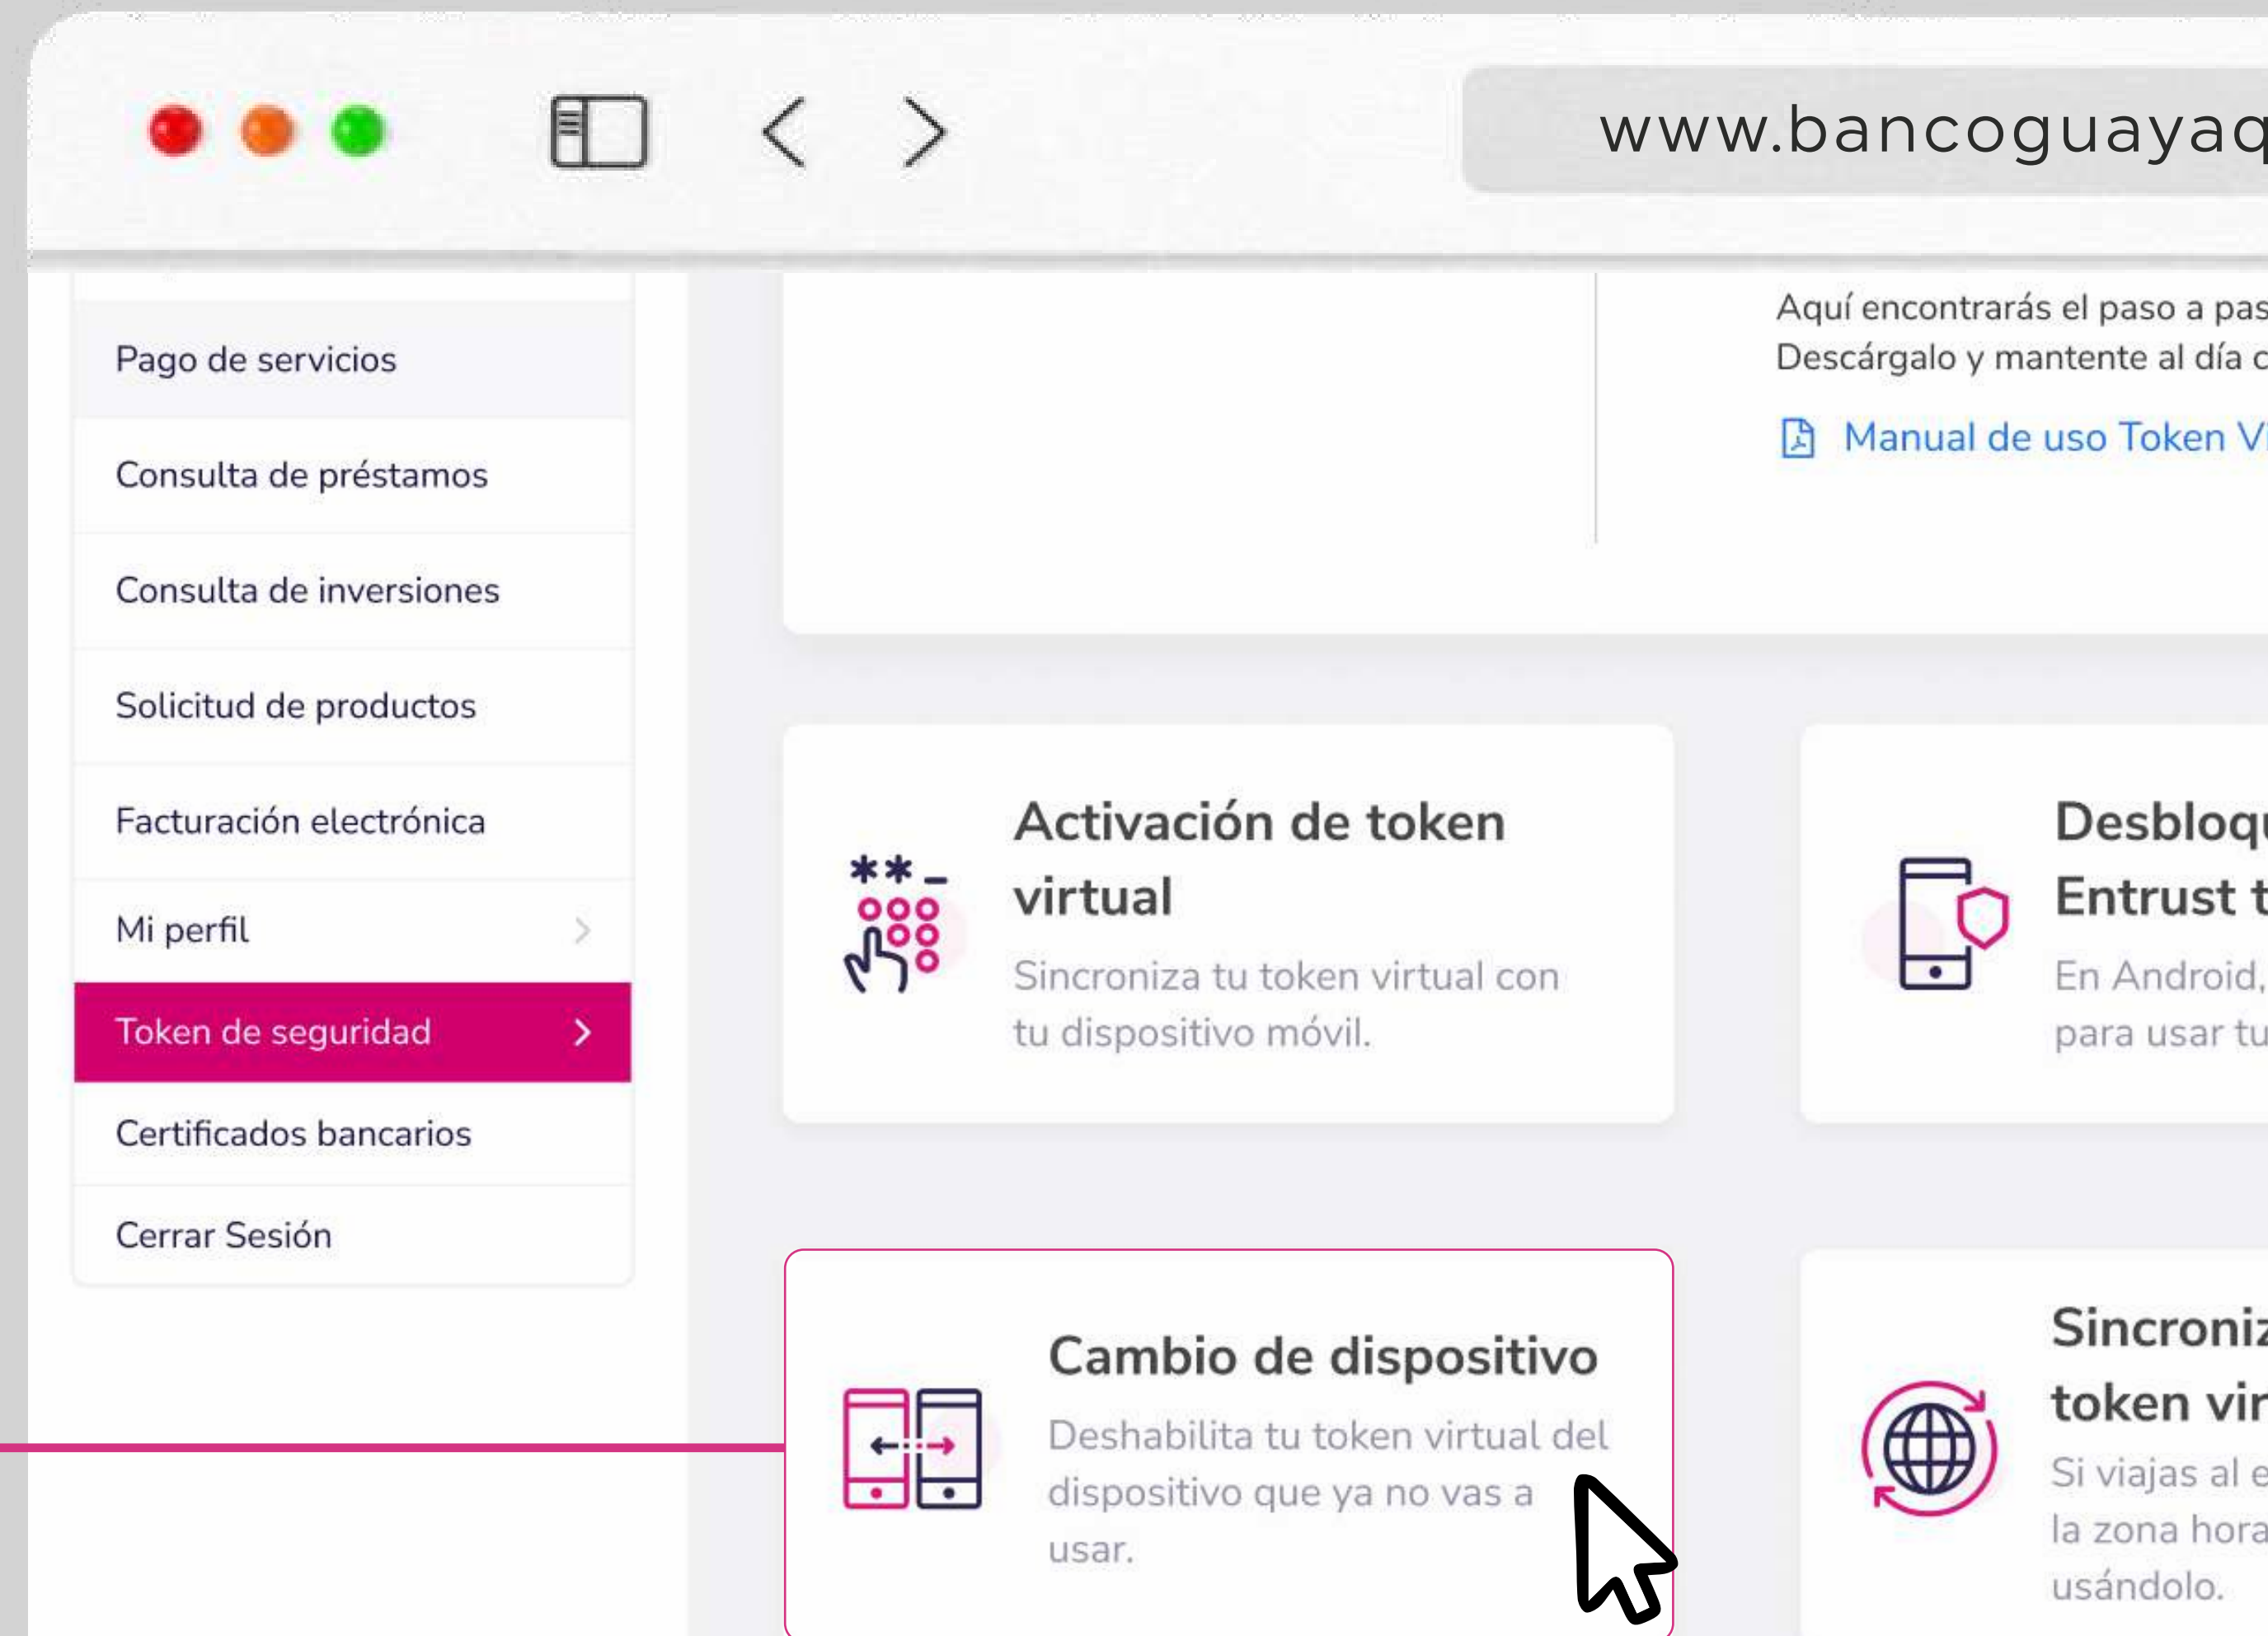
www.bancoguayaq

Pago de servicios

Consulta de préstamos

Consulta de inversiones

Solicitud de productos

Facturación electrónica

Mi perfil

Token de seguridad

Certificados bancarios

Cerrar Sesión

Aquí encontrarás el paso a pas
Descárgalo y mantente al día c

Manual de uso Token V

Activación de token virtual

Sincroniza tu token virtual con tu dispositivo móvil.

Desbloq
Entrust t

En Android,
para usar tu

Cambio de dispositivo

Deshabilita tu token virtual del dispositivo que ya no vas a usar.

Sincroni
token vir

Si viajas al e
la zona hora
usándolo.